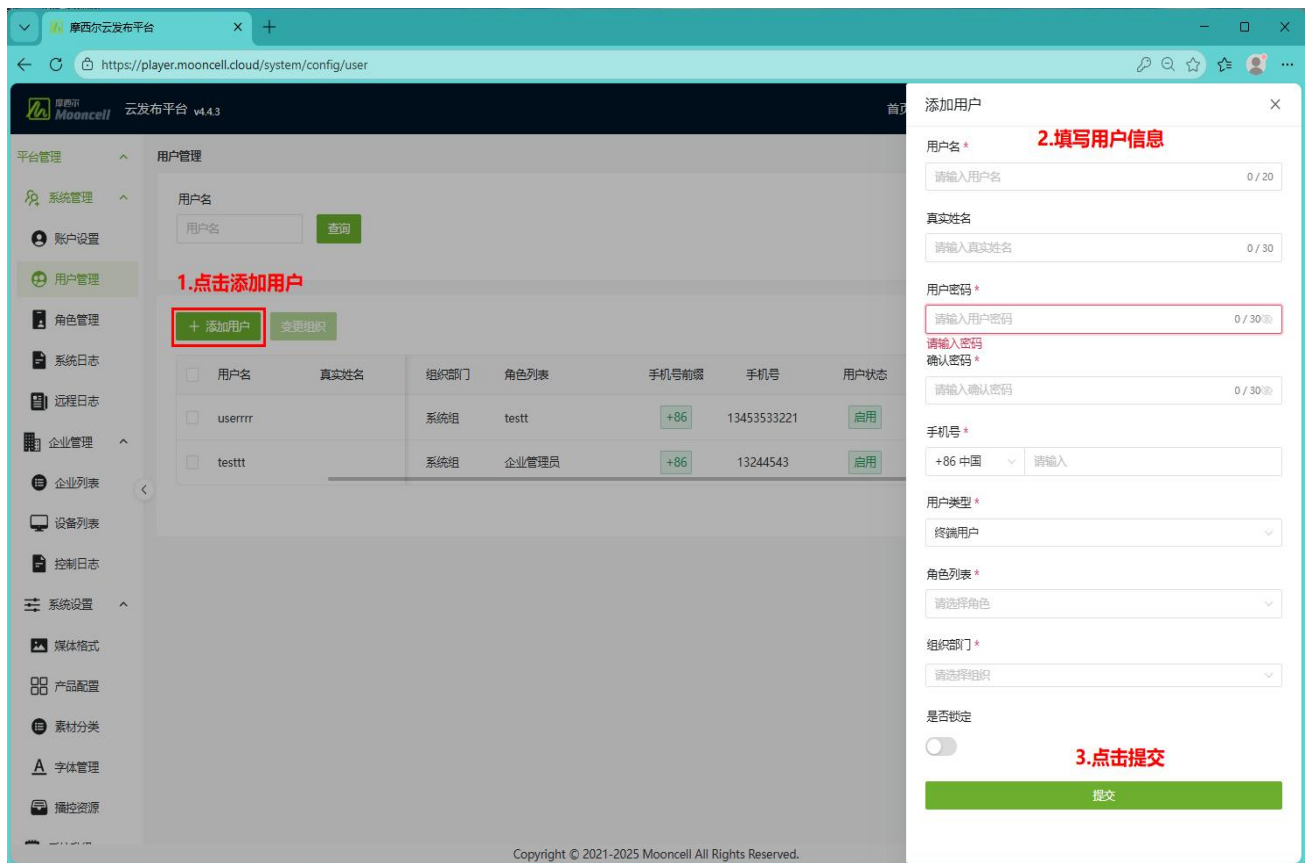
摩西尔云发布平台 × +

https://player.mooncell.cloud/system/config/user

摩西尔 Mooncell 云发布平台 v4.4.3

首页

平台管理
系统管理
账户设置
用户管理
角色管理
系统日志
远程日志
企业管理
企业列表
设备列表
控制日志
系统设置
媒体格式
产品配置
素材分类
字体管理
播控资源

用户管理

用户名
用户名
查询

1.点击添加用户

+ 添加用户
变更组织

| | 用户名 | 真实姓名 | 组织部门 | 角色列表 | 手机号前缀 | 手机号 | 用户状态 |
|---|---|---|---|---|---|---|---|
| | userrrr | | 系统组 | testt | +86 | 13453533221 | 启用 |
| | testtt | | 系统组 | 企业管理员 | +86 | 13244543 | 启用 |

Copyright © 2021-2025 Mooncell All Rights Reserved.

添加用户 ×

2.填写用户信息

用户名 *
请输入用户名 0 / 20

真实姓名
请输入真实姓名 0 / 30

用户密码 *
请输入用户密码 0 / 30
请输入密码

确认密码 *
请输入确认密码 0 / 30

手机号 *
+86 中国 请输入

用户类型 *
终端用户

角色列表 *
请选择角色

组织部门 *
请选择组织

是否锁定

3.点击提交

提交